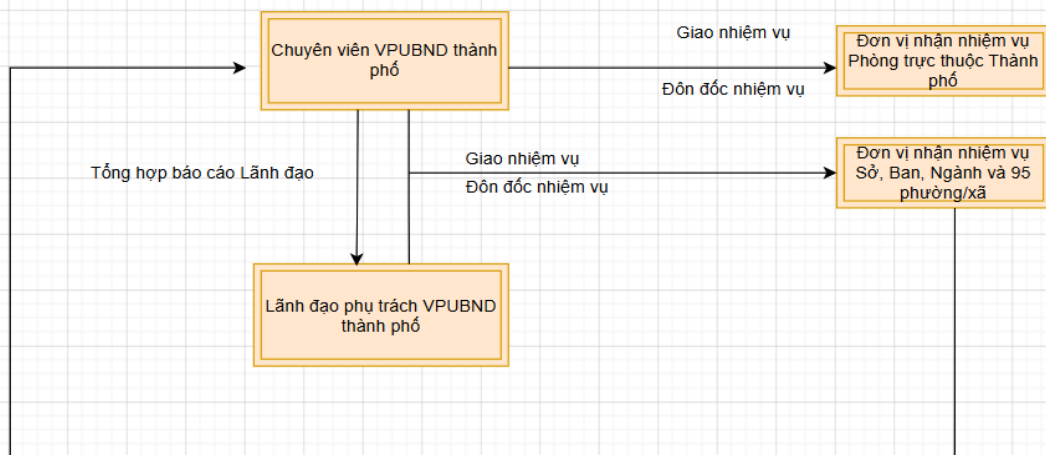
Chuyên viên VPUBND thành phố

Giao nhiệm vụ

Đôn đốc nhiệm vụ

Đơn vị nhận nhiệm vụ Phòng trực thuộc Thành phố

Tổng hợp báo cáo Lãnh đạo

Giao nhiệm vụ

Đôn đốc nhiệm vụ

Đơn vị nhận nhiệm vụ Sở, Ban, Ngành và 95 phường/xã

Lãnh đạo phụ trách VPUBND thành phố